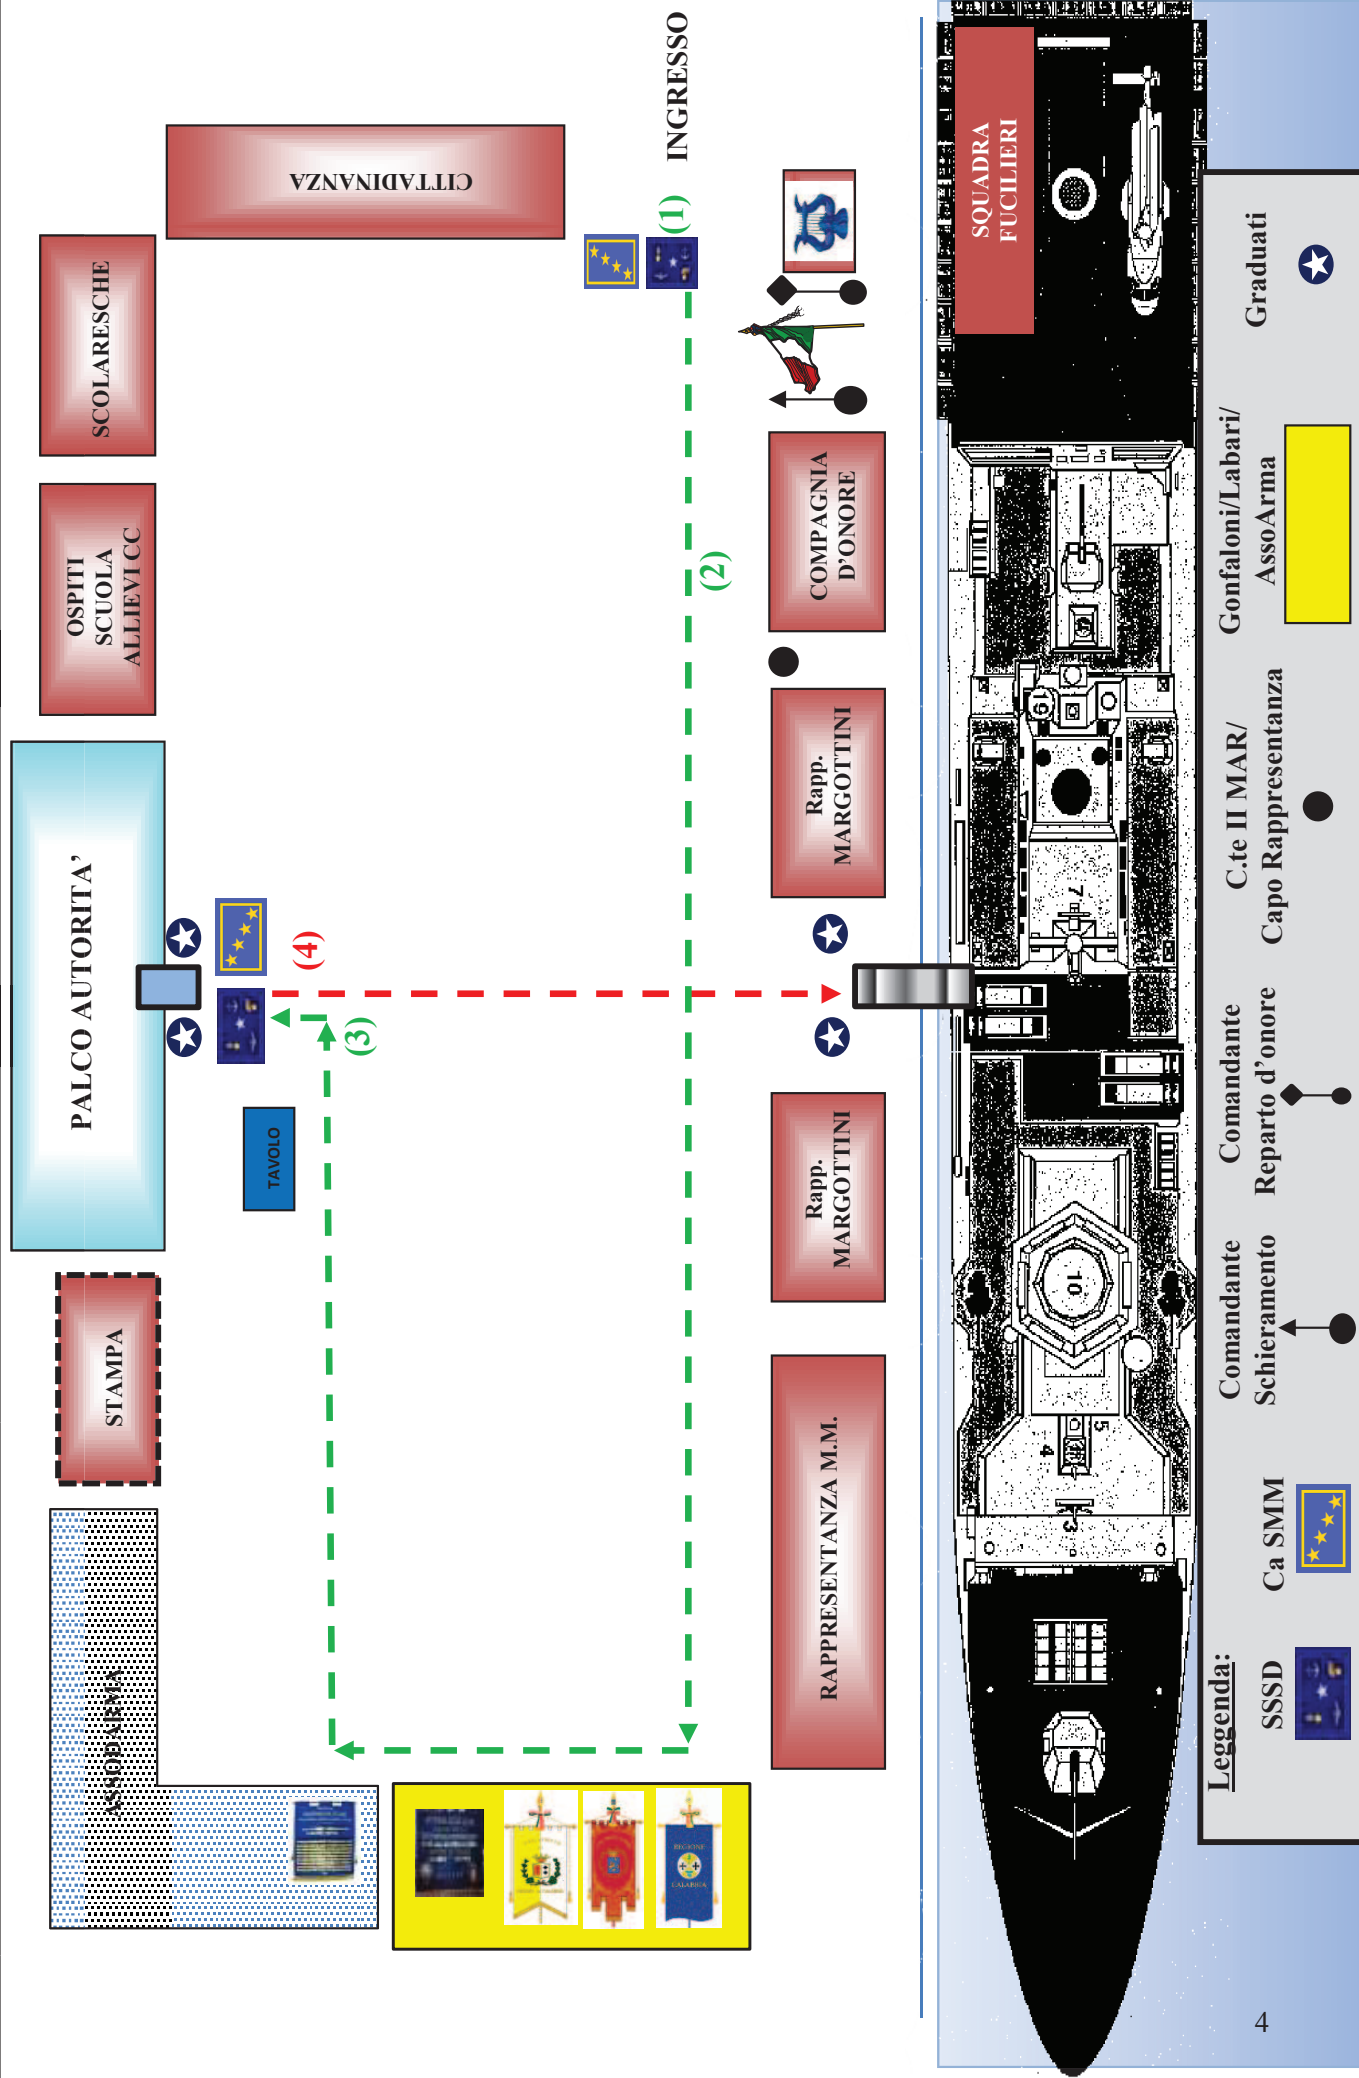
INGRESSO

CITTADINANZA

SCOLARESCHE

OSPITI SCUOLA ALLIEVI CC

PALCO AUTORITA'

TAVOLO

STAMPA

ASSOCIAZIONI

(1)

(2)

(3)

(4)

SQUADRA FUCILIERI

COMPAGNIA D'ONORE

Rapp. MARGOTTINI

Rapp. MARGOTTINI

RAPPRESENTANZA M.M.

Leggenda:

SSSD

Ca SMM

Comandante Schieramento

Comandante Reparto d'onore

C.te II MAR/ Capo Rappresentanza

Gonfaloni/Labari/ AssoArma

Graduati

4